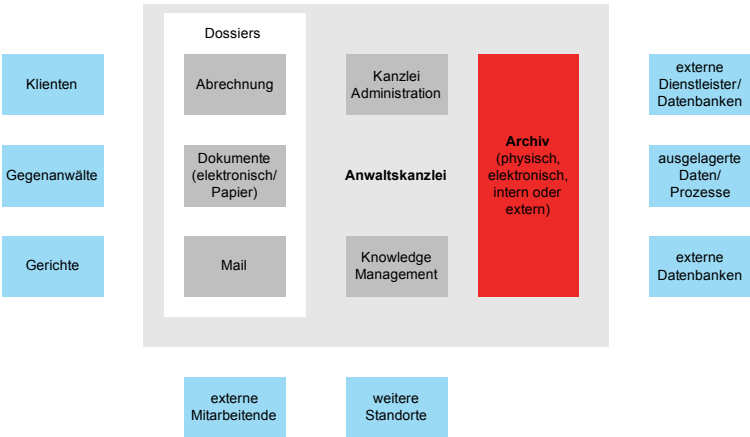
Klienten

Gegenanwälte

Gerichte

Dossiers

Abrechnung

Dokumente (elektronisch/ Papier)

Mail

Kanzlei Administration

Anwaltskanzlei

Knowledge Management

Archiv (physisch, elektronisch, intern oder extern)

externe Dienstleister/ Datenbanken

ausgelagerte Daten/ Prozesse

externe Datenbanken

externe Mitarbeitende

weitere Standorte